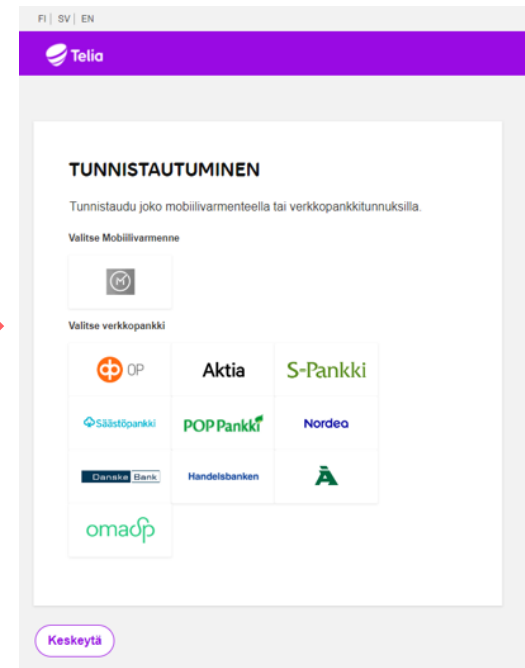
FI | SV | EN

Telia

TUNNISTAUTUMINEN

Tunnistaudu joko mobiilivarmenteella tai verkkopankkitunnuksilla.

Valitse Mobiilivarmenne

Valitse verkkopankki

OP

Aktia

S-Pankki

Säästöpankki

POP Pankki

Nordea

Danske Bank

Handelsbanken

omasp

Keskeytä